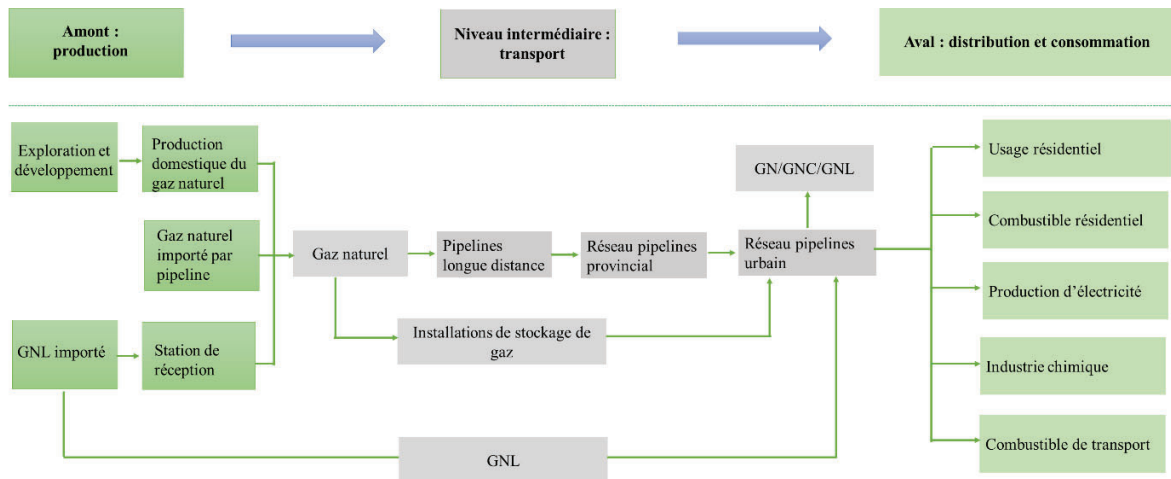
Amont : production

Niveau intermédiaire : transport

Aval : distribution et consommation

Exploration et développement

Production domestique du gaz naturel

Gaz naturel importé par pipeline

GNL importé

Station de réception

Gaz naturel

Pipelines longue distance

Réseau pipelines provincial

Réseau pipelines urbain

GN/GNC/GNL

Installations de stockage de gaz

GNL

Usage résidentiel

Combustible résidentiel

Production d'électricité

Industrie chimique

Combustible de transport